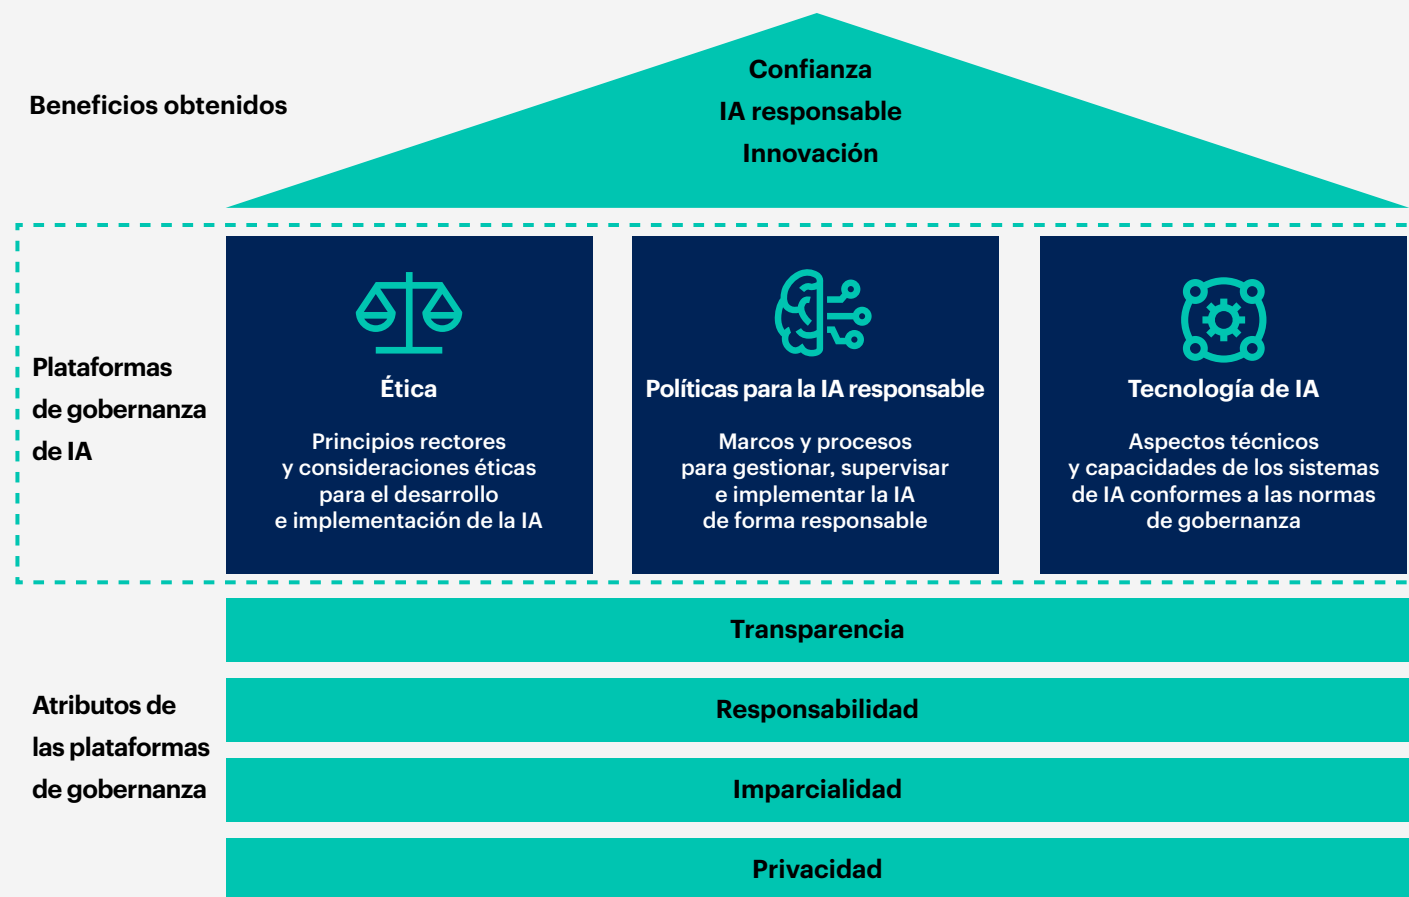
Beneficios obtenidos

Confianza
IA responsable
Innovación

Plataformas de gobernanza de IA

Ética

Principios rectores y consideraciones éticas para el desarrollo e implementación de la IA

Políticas para la IA responsable

Marcos y procesos para gestionar, supervisar e implementar la IA de forma responsable

Tecnología de IA

Aspectos técnicos y capacidades de los sistemas de IA conformes a las normas de gobernanza

Atributos de las plataformas de gobernanza

Transparencia

Responsabilidad

Imparcialidad

Privacidad